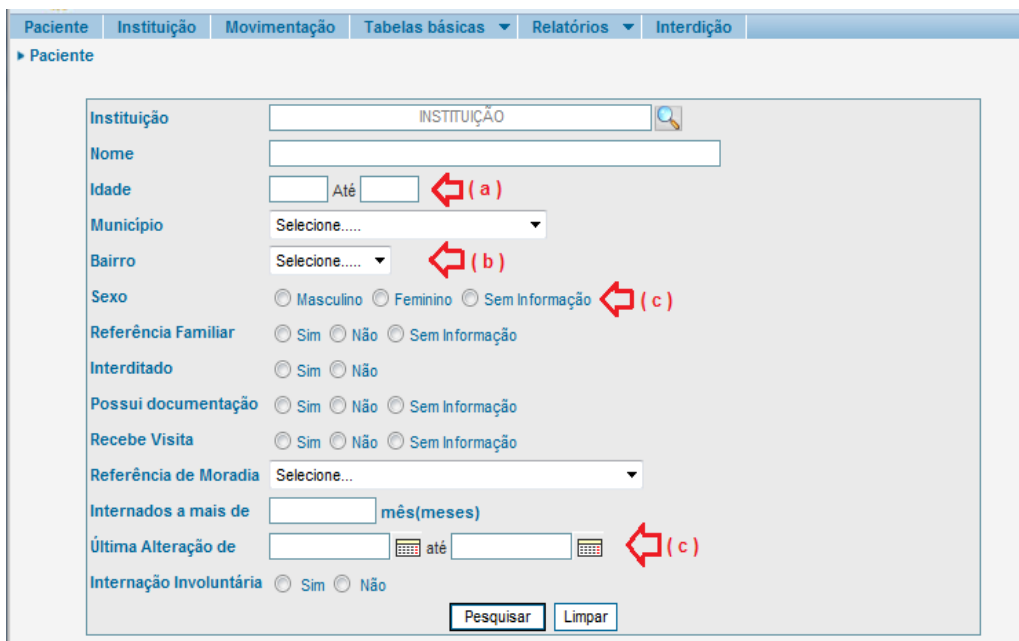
Paciente | Instituição | Movimentação | Tabelas básicas ▼ | Relatórios ▼ | Interdição

▸ Paciente

| | |
|---|---|
| Instituição | INSTITUIÇÃO |
| Nome | |
| Idade | Até (a) |
| Município | Selecione..... |
| Bairro | Selecione..... (b) |
| Sexo | Masculino Feminino Sem Informação (c) |
| Referência Familiar | Sim Não Sem Informação |
| Interditado | Sim Não |
| Possui documentação | Sim Não Sem Informação |
| Recebe Visita | Sim Não Sem Informação |
| Referência de Moradia | Selecione... |
| Internados a mais de | mês(meses) |
| Última Alteração de | até (c) |
| Internação Involuntária | Sim Não |

Pesquisar Limpar